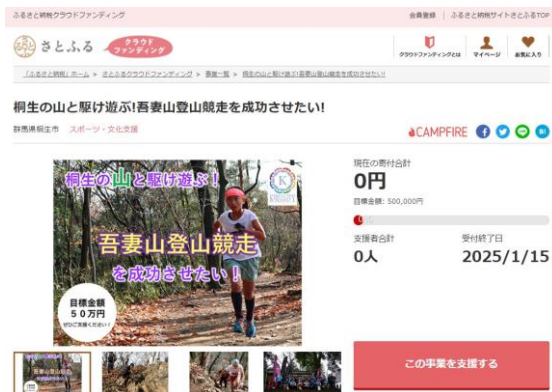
ふるさと納税クラウドファンディング

会員登録 | ふるさと納税サイトさとふるTOP

さとふる クラウドファンディング

クラウドファンディングとは　マイページ　お気に入り

「ふるさと納税」ホーム > さとふるクラウドファンディング > 事業一覧 > 桐生の山と駆け遊ぶ!吾妻山登山競走を成功させたい!

桐生の山と駆け遊ぶ!吾妻山登山競走を成功させたい!

群馬県桐生市　スポーツ・文化支援

CAMPFIRE

桐生の山と駆け遊ぶ!

吾妻山登山競走

を成功させたい!

目標金額 50万円

現在の寄付合計

0円

目標金額: 500,000円

0%

支援者合計

0人

受付終了日

2025/1/15

この事業を支援する